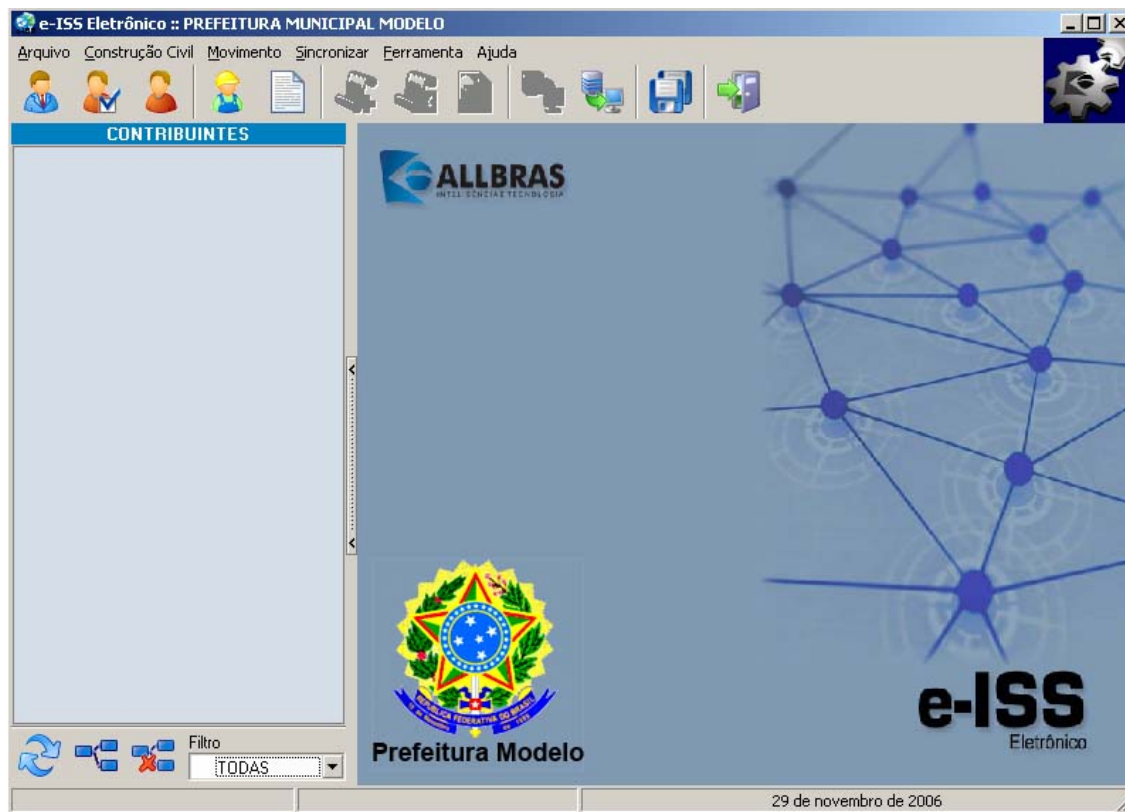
e-ISS Eletrônico :: PREFEITURA MUNICIPAL MODELO

Arquivo Construção Civil Movimento Sincronizar Ferramenta Ajuda

CONTRIBUINTES

ALLBRAS
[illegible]

REPÚBLICA FEDERATIVA DO BRASIL
15 DE NOVEMBRO DE 1889

Prefeitura Modelo

e-ISS
Eletrônico

Filtro
TODAS

29 de novembro de 2006